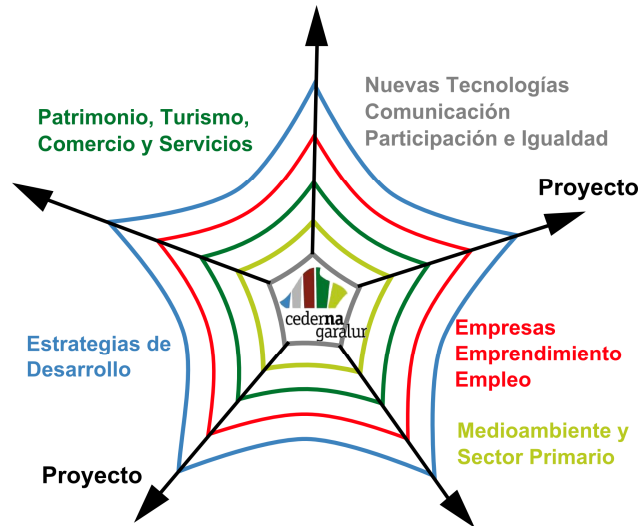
Nuevas Tecnologías
Comunicación
Participación e Igualdad

Patrimonio, Turismo,
Comercio y Servicios

Proyecto

cederna garalur

Estrategias de
Desarrollo

Empresas
Emprendimiento
Empleo

Medioambiente y
Sector Primario

Proyecto